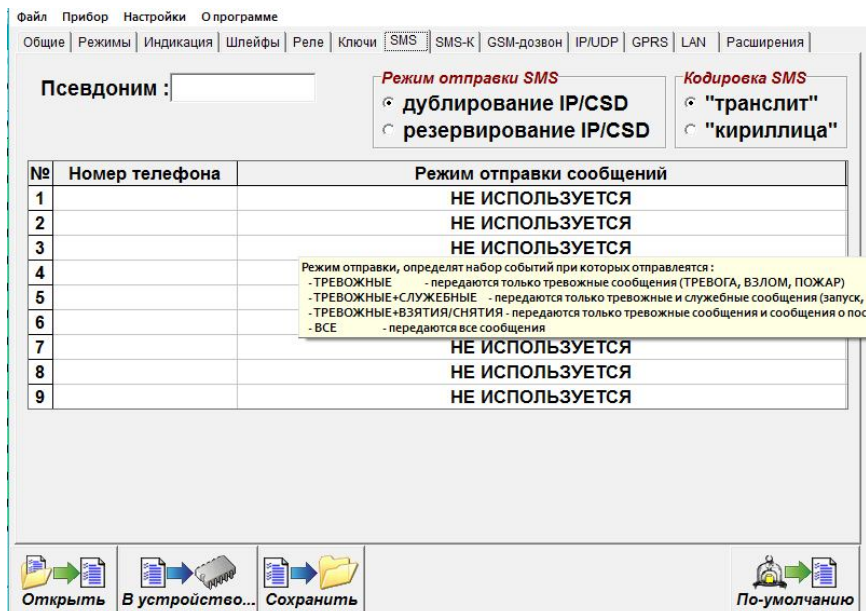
Файл Прибор Настройки О программе

Общие | Режимы | Индикация | Шлейфы | Реле | Ключи | SMS | SMS-К | GSM-дозвон | IP/UDP | GPRS | LAN | Расширения

Псевдоним :

Режим отправки SMS
дублирование IP/CSD
резервирование IP/CSD

Кодировка SMS
"транслит"
"кириллица"

| № | Номер телефона | Режим отправки сообщений |
|---|---|---|
| 1 | | НЕ ИСПОЛЬЗУЕТСЯ |
| 2 | | НЕ ИСПОЛЬЗУЕТСЯ |
| 3 | | НЕ ИСПОЛЬЗУЕТСЯ |
| 4 | | |
| 5 | | |
| 6 | | |
| 7 | | НЕ ИСПОЛЬЗУЕТСЯ |
| 8 | | НЕ ИСПОЛЬЗУЕТСЯ |
| 9 | | НЕ ИСПОЛЬЗУЕТСЯ |

Режим отправки, определят набор событий при которых отправляется :
- ТРЕВОЖНЫЕ - передаются только тревожные сообщения (ТРЕВОГА, ВЗЛОМ, ПОЖАР)
- ТРЕВОЖНЫЕ+СЛУЖЕБНЫЕ - передаются только тревожные и служебные сообщения (запуск,
- ТРЕВОЖНЫЕ+ВЗЯТИЯ/СНЯТИЯ - передаются только тревожные сообщения и сообщения о пос
- ВСЕ - передаются все сообщения

Открыть | В устройство... | Сохранить | По-умолчанию